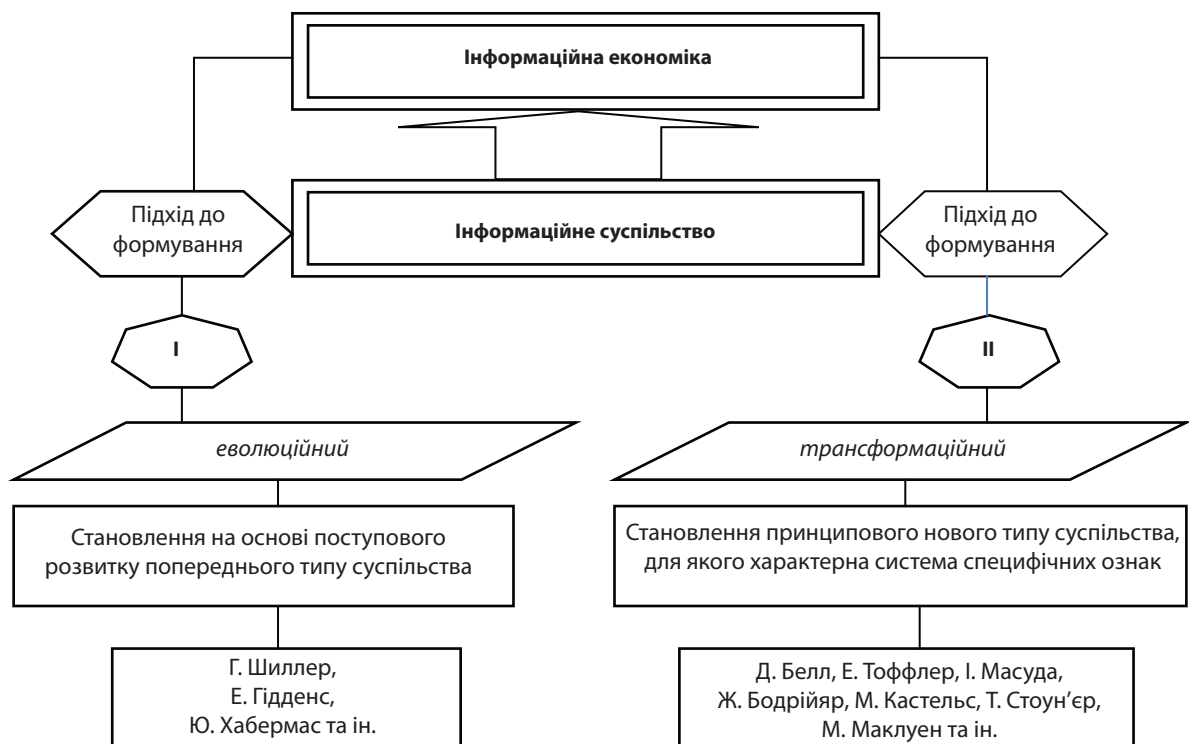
Інформаційна економіка

Підхід до формування

Інформаційне суспільство

Підхід до формування

I

*еволюційний*

Становлення на основі поступового розвитку попереднього типу суспільства

Г. Шиллер, Е. Гідденс, Ю. Хабермас та ін.

II

*трансформаційний*

Становлення принципового нового типу суспільства, для якого характерна система специфічних ознак

Д. Белл, Е. Тоффлер, І. Масуда, Ж. Бодрійяр, М. Кастельс, Т. Стоун'єр, М. Маклуен та ін.